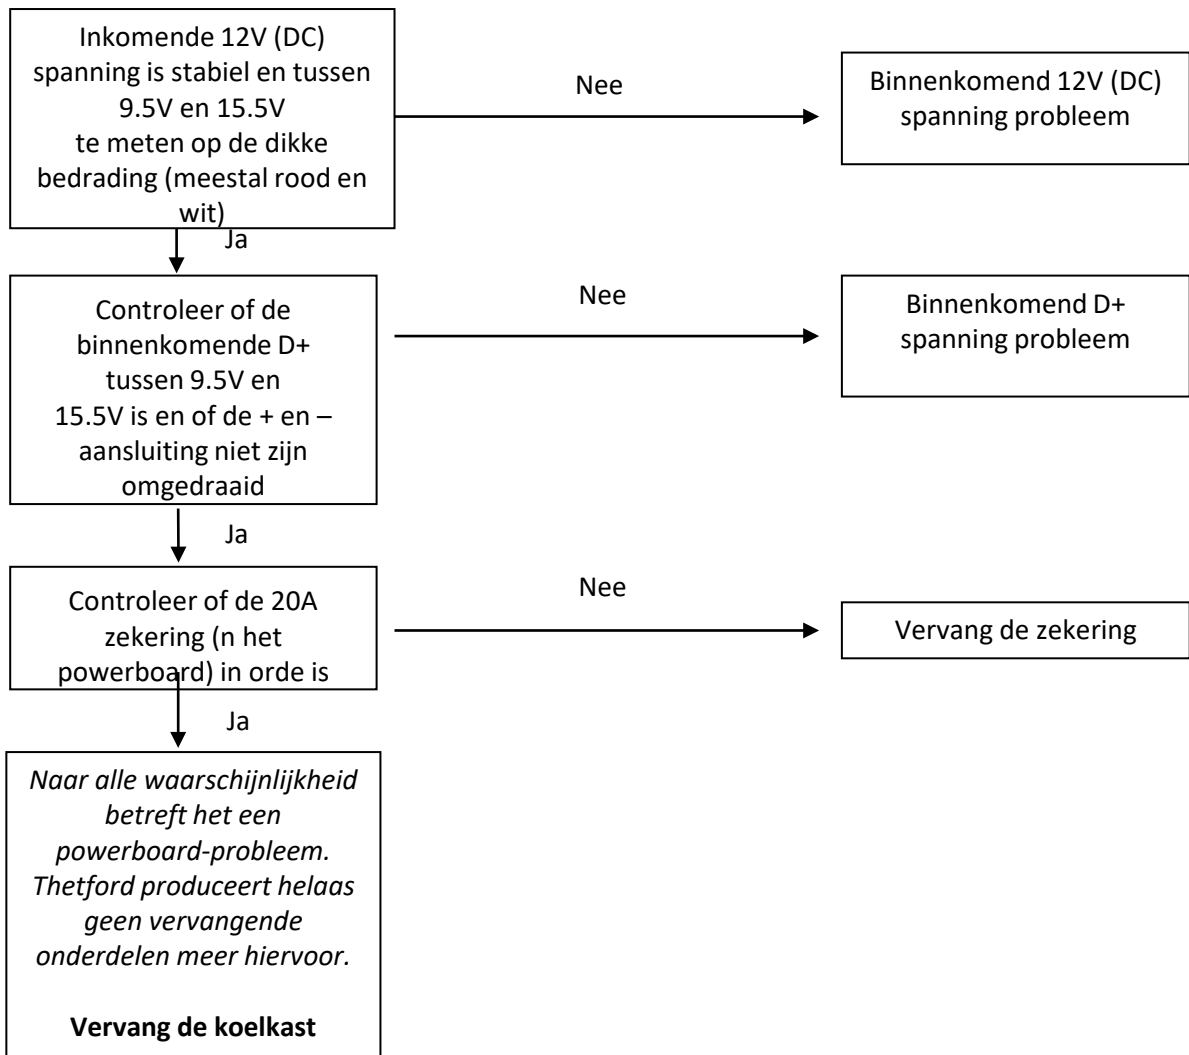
Inkomende 12V (DC) spanning is stabiel en tussen 9.5V en 15.5V te meten op de dikke bedrading (meestal rood en wit)

Nee

Binnenkomend 12V (DC) spanning probleem

Ja

Controleer of de binnenkomende D+ tussen 9.5V en 15.5V is en of de + en – aansluiting niet zijn omgedraaid

Nee

Binnenkomend D+ spanning probleem

Ja

Controleer of de 20A zekering (n het powerboard) in orde is

Nee

Vervang de zekering

Ja

*Naar alle waarschijnlijkheid betreft het een powerboard-probleem. Thetford produceert helaas geen vervangende onderdelen meer hiervoor.*

**Vervang de koelkast**